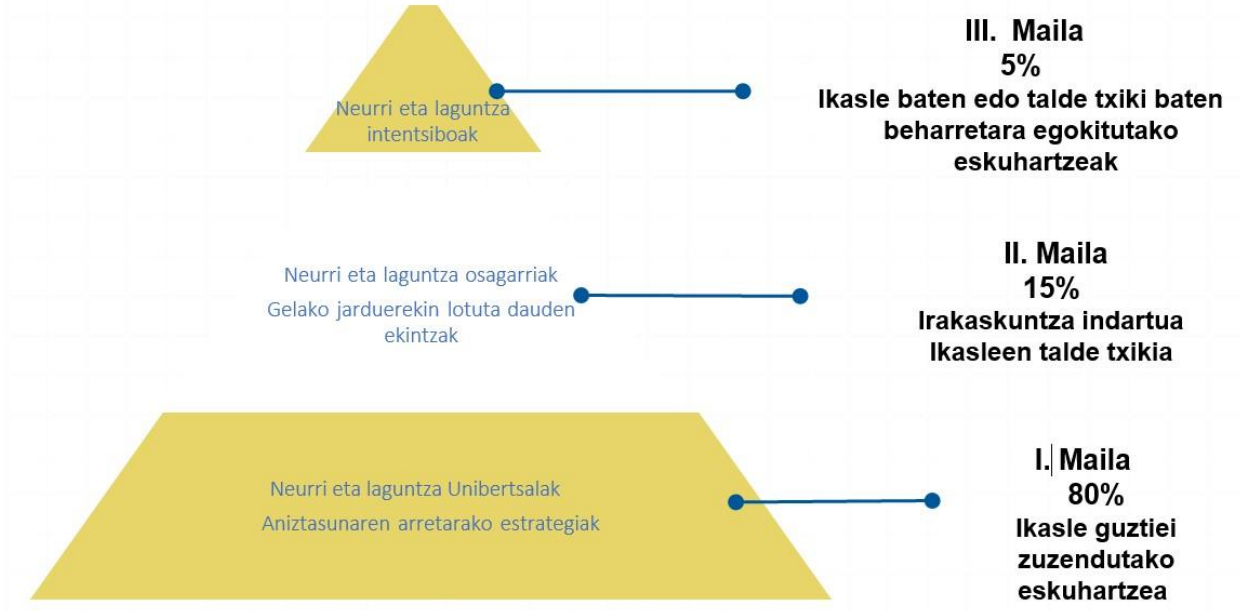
Neurri eta laguntza intentsiboak

III. Maila
5%
Ikasle baten edo talde txiki baten beharretara egokitutako eskuhartzeak

Neurri eta laguntza osagarriak
Gelako jarduerekin lotuta dauden ekintzak

II. Maila
15%
Irakaskuntza indartua
Ikasleen talde txikia

Neurri eta laguntza Unibertsalak
Aniztasunaren arretarako estrategiak

I. Maila
80%
Ikasle guztiei zuzendutako eskuhartzea